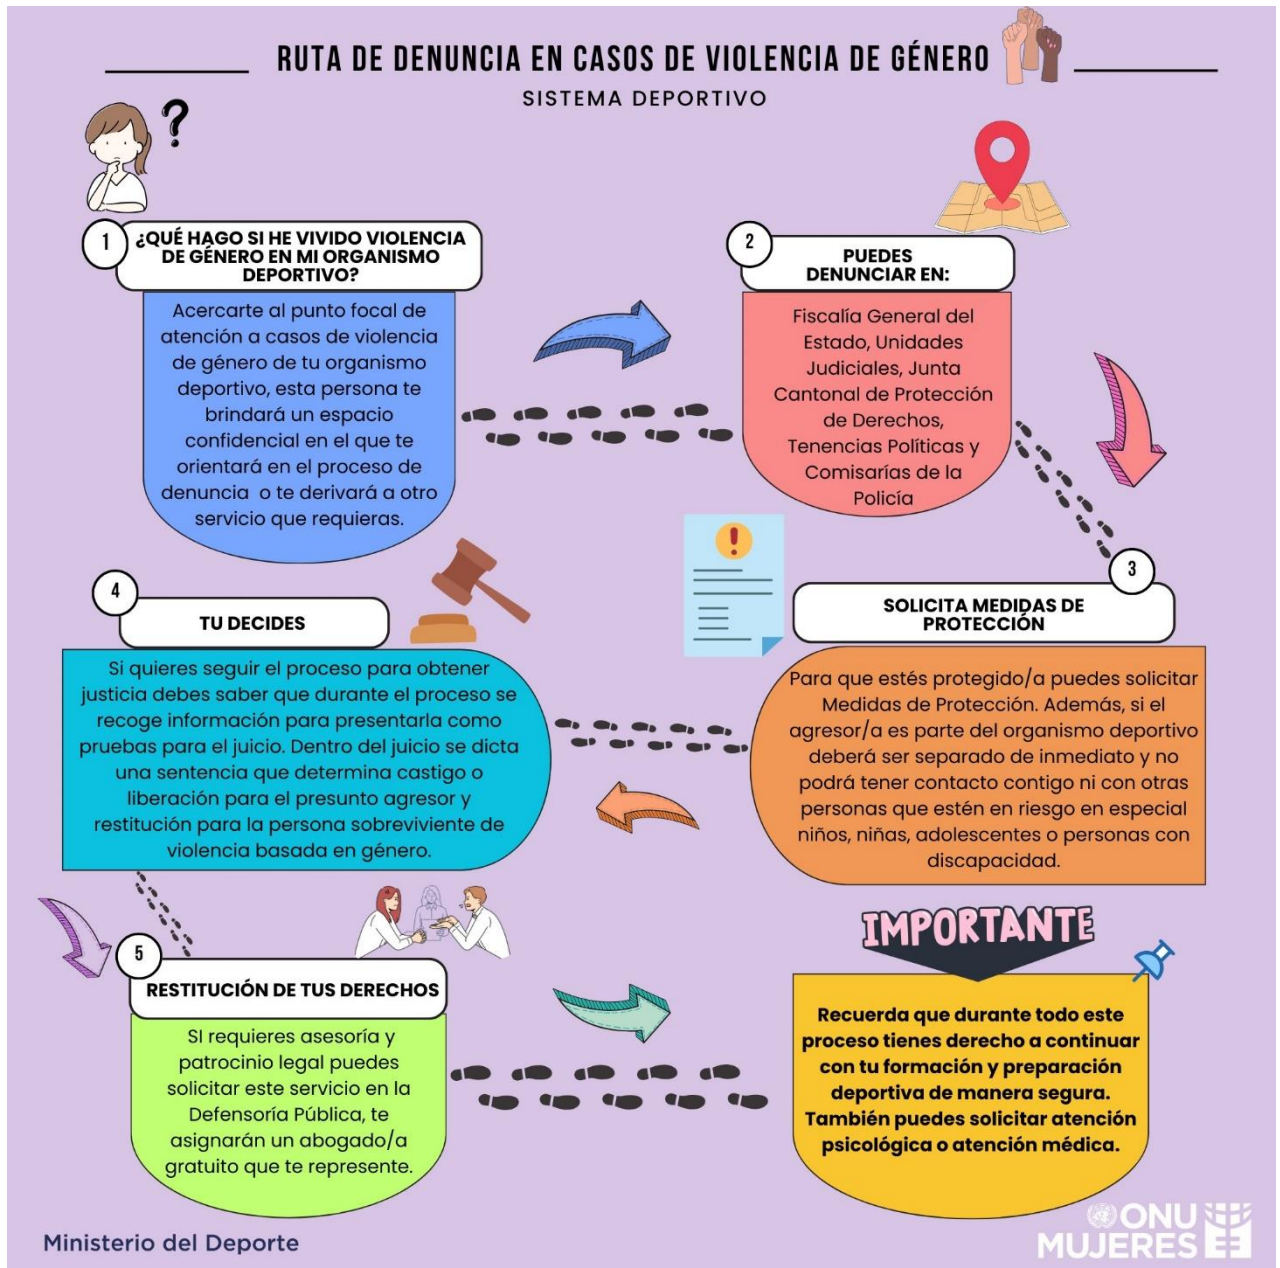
RUTA DE DENUNCIA EN CASOS DE VIOLENCIA DE GÉNERO

SISTEMA DEPORTIVO

1 ¿QUÉ HAGO SI HE VIVIDO VIOLENCIA DE GÉNERO EN MI ORGANISMO DEPORTIVO?

Acercarte al punto focal de atención a casos de violencia de género de tu organismo deportivo, esta persona te brindará un espacio confidencial en el que te orientará en el proceso de denuncia o te derivará a otro servicio que requieras.

2 PUEDES DENUNCIAR EN:

Fiscalía General del Estado, Unidades Judiciales, Junta Cantonal de Protección de Derechos, Tenencias Políticas y Comisarías de la Policía

3 SOLICITA MEDIDAS DE PROTECCIÓN

Para que estés protegido/a puedes solicitar Medidas de Protección. Además, si el agresor/a es parte del organismo deportivo deberá ser separado de inmediato y no podrá tener contacto contigo ni con otras personas que estén en riesgo en especial niños, niñas, adolescentes o personas con discapacidad.

4 TU DECIDES

Si quieres seguir el proceso para obtener justicia debes saber que durante el proceso se recoge información para presentarla como pruebas para el juicio. Dentro del juicio se dicta una sentencia que determina castigo o liberación para el presunto agresor y restitución para la persona sobreviviente de violencia basada en género.

5 RESTITUCIÓN DE TUS DERECHOS

SI requieres asesoría y patrocinio legal puedes solicitar este servicio en la Defensoría Pública, te asignarán un abogado/a gratuito que te represente.

IMPORTANTE

Recuerda que durante todo este proceso tienes derecho a continuar con tu formación y preparación deportiva de manera segura. También puedes solicitar atención psicológica o atención médica.

Ministerio del Deporte

ONU MUJERES